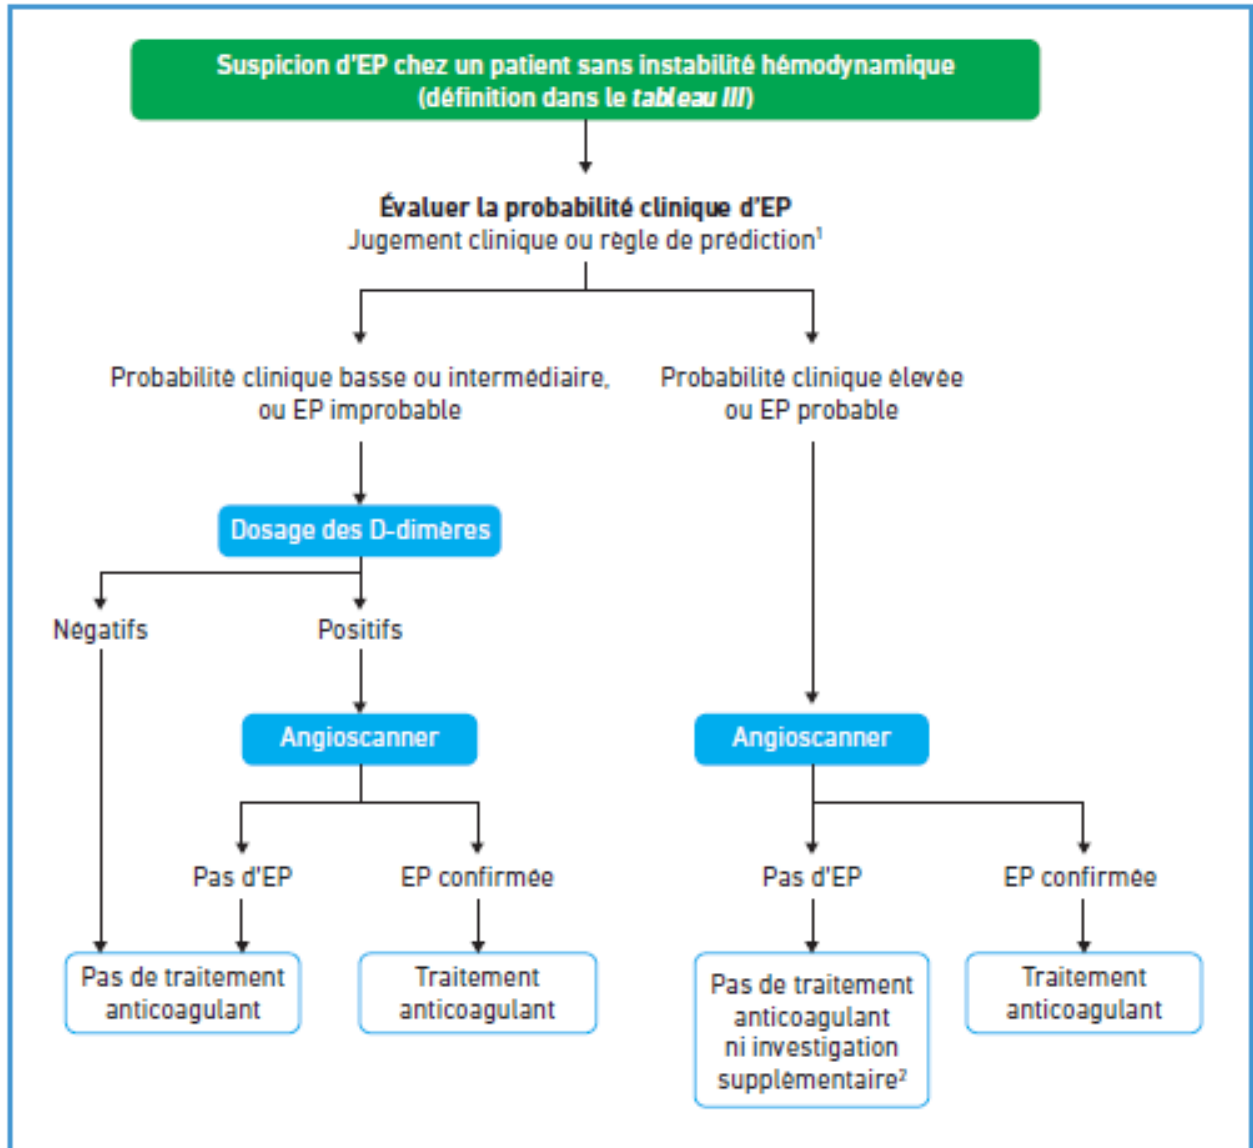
Suspicion d'EP chez un patient sans instabilité hémodynamique (définition dans le *tableau III*)

**Évaluer la probabilité clinique d'EP**
Jugement clinique ou règle de prédiction$^1$

Probabilité clinique basse ou intermédiaire, ou EP improbable

Probabilité clinique élevée ou EP probable

Dosage des D-dimères

Négatifs

Positifs

Angioscanner

Angioscanner

Pas d'EP

EP confirmée

Pas d'EP

EP confirmée

Pas de traitement anticoagulant

Traitement anticoagulant

Pas de traitement anticoagulant ni investigation supplémentaire$^2$

Traitement anticoagulant